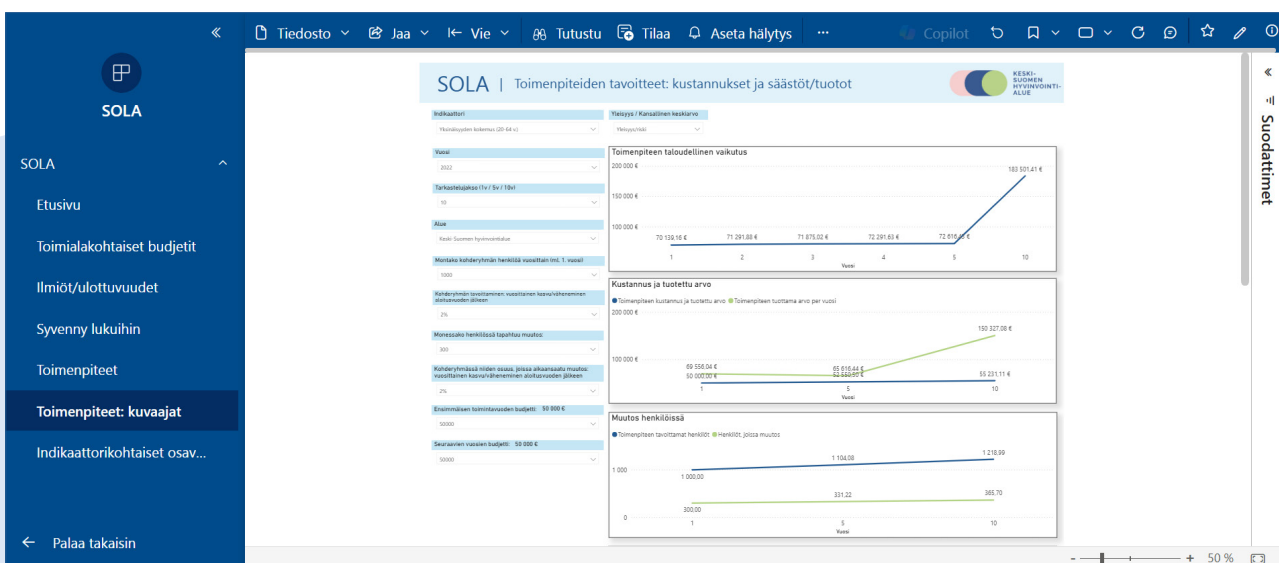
«

SOLA

SOLA

Etusivu

Toimialakohtaiset budjetit

Ilmiöt/ulottuvuudet

Syvenny lukuihin

Toimenpiteet

Toimenpiteet: kuvaajat

Indikaattorikohtaiset osav...

← Palaa takaisin

Tiedosto Jaa Vie Tutustu Tilaa Aseta hälytys ··· Copilot

SOLA | Toimenpiteiden tavoitteet: kustannukset ja säästöt/tuotot

KESKI-SUOMEN HYVINVOINTI-ALUE

Indikaattori
Yksinäisyyden kokemus (20-64 v)

Yleisyys / Kansallinen keskiarvo
Yleisyys(%)

Vuosi
2022

Tarkastelujakso (1v / 5v / 10v)
10

Alue
Keski-Suomen hyvinvointialue

Montako kohderyhmän henkilöä vuosittain (ml. 1. vuosi)
1000

Kohderyhmän tavoiteltava vuosittainen kasvu/väheneminen aloitusvuoden jälkeen
2%

Monessako henkilössä tapahtuu muutos:
300

Kohderyhmässä niiden osuus, joissa alkaansaatu muutos: vuosittainen kasvu/väheneminen aloitusvuoden jälkeen
2%

Ensimmäisen toimintavuoden budjetti: 50 000 €
50000

Seuraavien vuosien budjetti: 50 000 €
50000

Toimenpiteen taloudellinen vaikutus
200 000 €
150 000 €
100 000 €
70 139,16 € 71 291,88 € 71 875,02 € 72 291,63 € 72 616,46 € 183 501,41 €
1 2 3 4 5 10
Vuosi

Kustannus ja tuotettu arvo
● Toimenpiteen kustannus ja tuotettu arvo ● Toimenpiteen tuottama arvo per vuosi
200 000 €
100 000 €
69 556,04 € 65 616,44 € 150 327,08 €
50 000,00 € 52 550,50 € 55 231,11 €
1 5 10
Vuosi

Muutos henkilöissä
● Toimenpiteen tavoittamat henkilöt ● Henkilöt, joissa muutos
1 000
0
1 000,00 1 104,08 1 218,99
300,00 331,22 365,70
1 5 10
Vuosi

«
Suodattimet

50 %